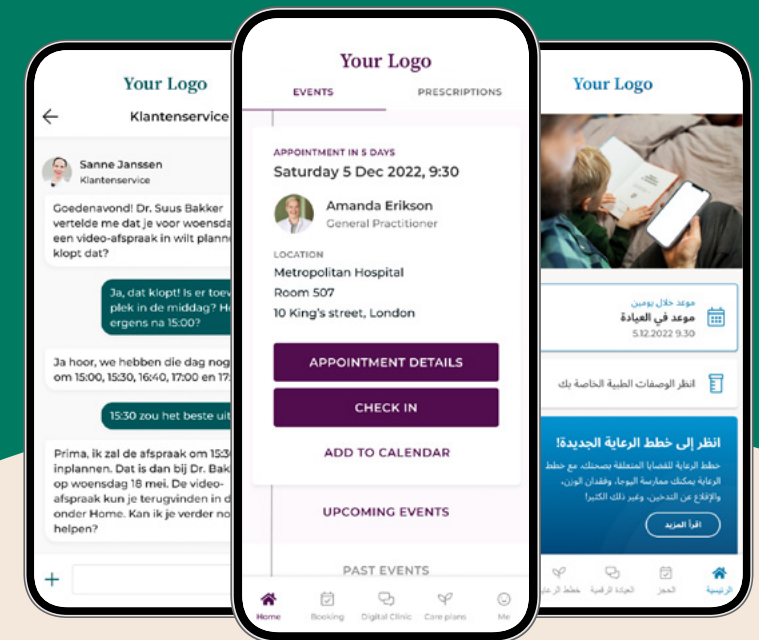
Your Logo

Klantenservice

Sanne Janssen
Klantenservice

Goedenavond! Dr. Suus Bakker vertelde me dat je voor woensda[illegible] een video-afspraak in wilt plann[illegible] klopt dat?

Ja, dat klopt! Is er toev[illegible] plek in de middag? H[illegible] ergens na 15:00?

Ja hoor, we hebben die dag nog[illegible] om 15:00, 15:30, 16:40, 17:00 en 1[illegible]

15:30 zou het beste uit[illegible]

Prima, ik zal de afspraak om 15:3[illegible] inplannen. Dat is dan bij Dr. Bak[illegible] op woensdag 18 mei. De video-afspraak kun je terugvinden in d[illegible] onder Home. Kan ik je verder no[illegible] helpen?

+

Your Logo

EVENTS

PRESCRIPTIONS

APPOINTMENT IN 5 DAYS
Saturday 5 Dec 2022, 9:30

Amanda Erikson
General Practitioner

LOCATION
Metropolitan Hospital
Room 507
10 King's street, London

APPOINTMENT DETAILS

CHECK IN

ADD TO CALENDAR

UPCOMING EVENTS

PAST EVENTS

Home
Booking
Digital Clinic
Care plans
Me

Your Logo

موعد خلال يومين
موعد في العيادة
5.12.2022 9.30

انظر الوصفات الطبية الخاصة بك

انظر إلى خطط الرعاية الجديدة!
خطط الرعاية للقضايا المتعلقة بصحتك، مع خطط الرعاية يمكنك ممارسة اليوجا، وفقدان الوزن، والإقلاع عن التدخين، وغير ذلك الكثير!

اقرأ المزيد

الرئيسية
الحجز
العيادة الرقمية
خطط الرعاية